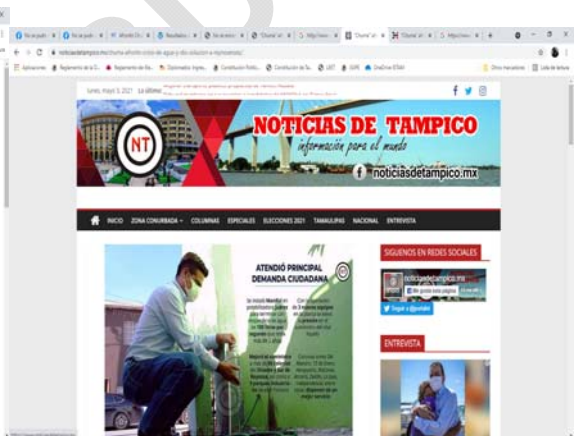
lunes, mayo 3, 2021 Lo último: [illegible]

NT

NOTICIAS DE TAMPICO

información para el mundo

noticiasdetampico.mx

INICIO ZONA CONURBADA COLUMNAS ESPECIALES ELECCIONES 2021 TAMAULIPAS NACIONAL ENTREVISTA

ATENDIÓ PRINCIPAL DEMANDA CIUDADANA

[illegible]

SIGUENOS EN REDES SOCIALES

noticiasdetampico.mx

Me gusta esta página

Seguir a @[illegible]

ENTREVISTA

noticiasdetampico.mx/chuma-atiende-cortes-de-agua-y-da-solucion-a-ciudadanos/

Aplicaciones

Otros marcadores

Lista de lectura

Chuma

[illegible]